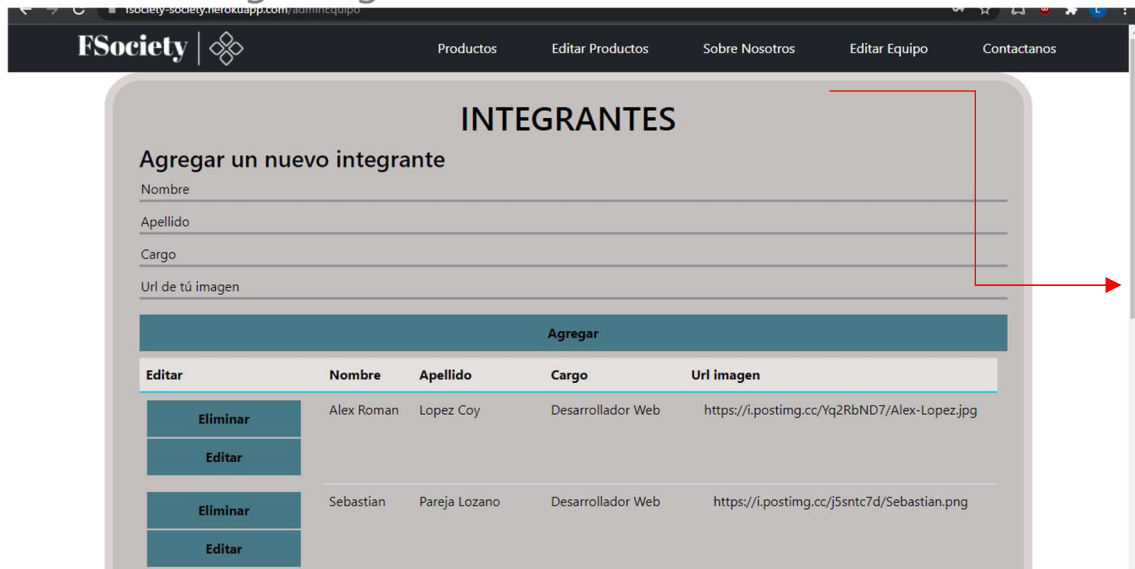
fsociety-society.herokuapp.com/adminequipo

FSociety

Productos Editar Productos Sobre Nosotros Editar Equipo Contactanos

INTEGRANTES

Agregar un nuevo integrante

Nombre

Apellido

Cargo

Url de tú imagen

Agregar

| Editar | Nombre | Apellido | Cargo | Url imagen |
|---|---|---|---|---|
| Eliminar Editar | Alex Roman | Lopez Coy | Desarrollador Web | https://i.postimg.cc/Yq2RbND7/Alex-Lopez.jpg |
| Eliminar Editar | Sebastian | Pareja Lozano | Desarrollador Web | https://i.postimg.cc/j5sntc7d/Sebastian.png |